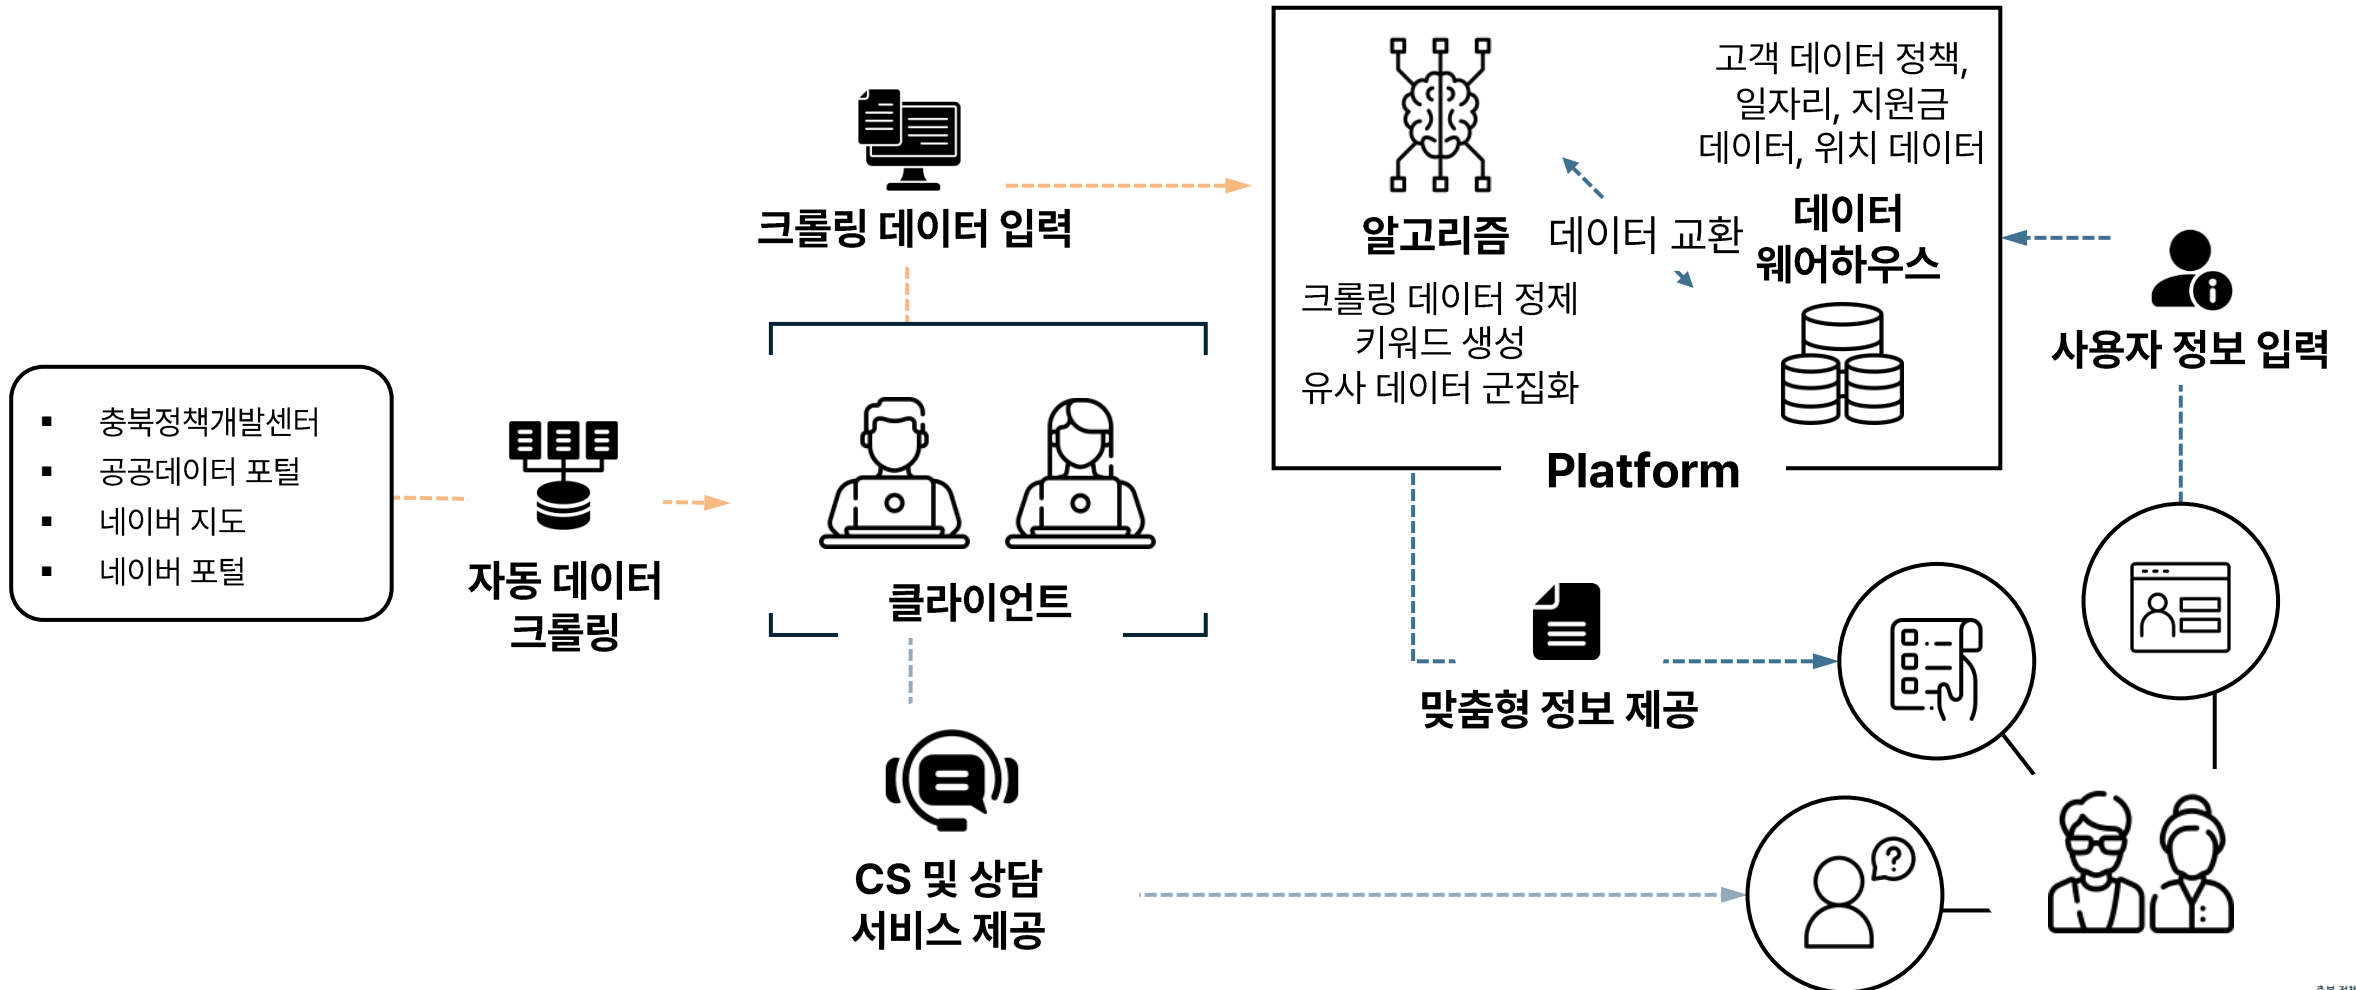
크롤링 데이터 입력

고객 데이터 정책, 일자리, 지원금 데이터, 위치 데이터

알고리즘

데이터 교환

데이터 웨어하우스

크롤링 데이터 정제
키워드 생성
유사 데이터 군집화

Platform

사용자 정보 입력

- 충북정책개발센터
- 공공데이터 포털
- 네이버 지도
- 네이버 포털

자동 데이터 크롤링

클라이언트

맞춤형 정보 제공

CS 및 상담 서비스 제공